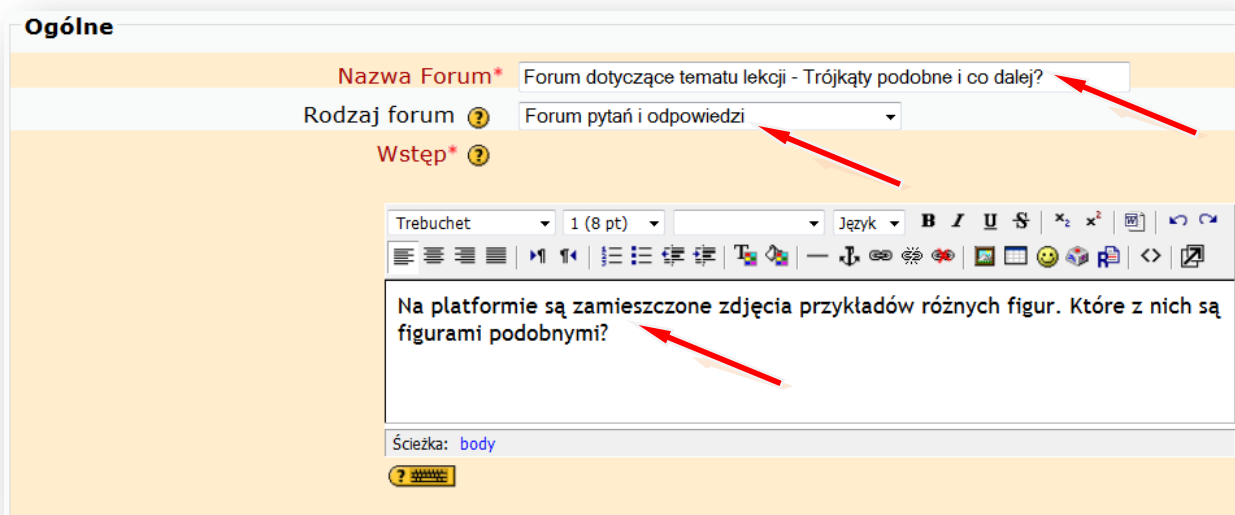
Ogólne

Nazwa Forum* Forum dotyczące tematu lekcji - Trójkąty podobne i co dalej?

Rodzaj forum Forum pytań i odpowiedzi

Wstęp*

Trebuchet 1 (8 pt) Język B I U S

Na platformie są zamieszczone zdjęcia przykładów różnych figur. Które z nich są figurami podobnymi?

Ścieżka: body